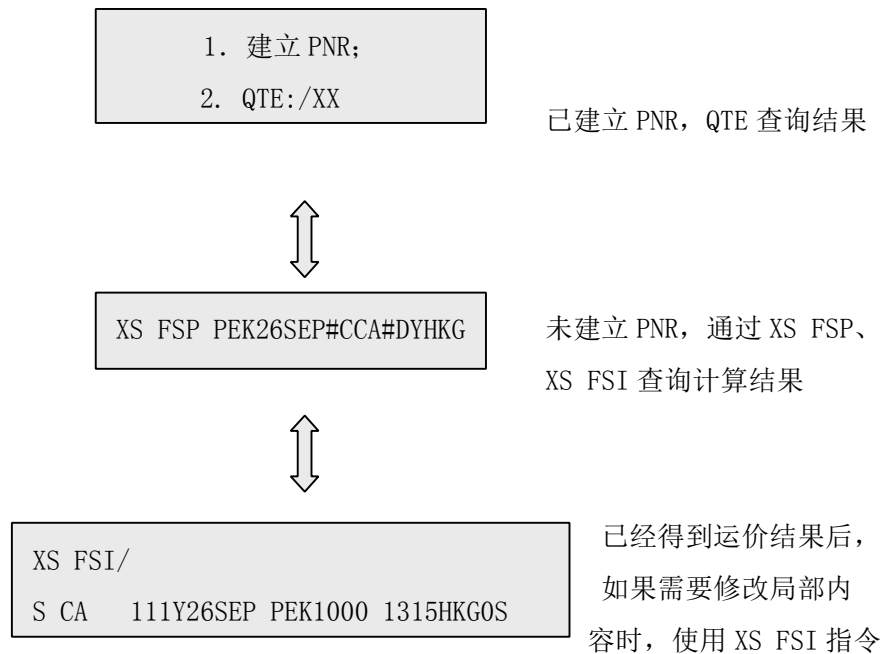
1. 建立 PNR;

2. QTE:/XX

已建立 PNR，QTE 查询结果

XS FSP PEK26SEP#CCA#DYHKG

未建立 PNR，通过 XS FSP、XS FSI 查询计算结果

XS FSI/

S CA 111Y26SEP PEK1000 1315HKG0S

已经得到运价结果后，如果需要修改局部内容时，使用 XS FSI 指令